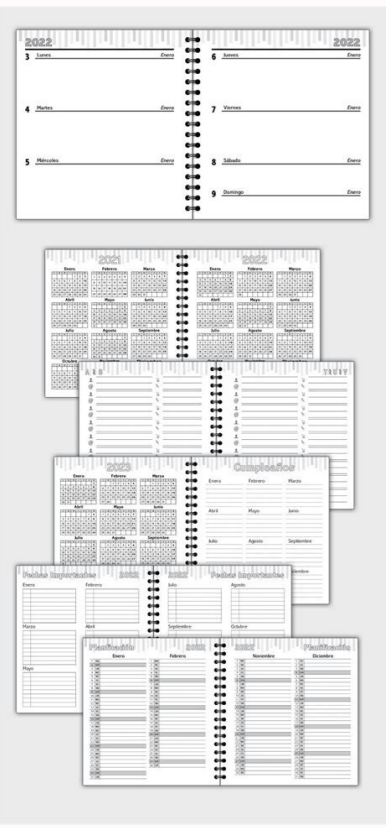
2022
3 Lunes Enero
4 Martes Enero
5 Miércoles Enero

2022
6 Jueves Enero
7 Viernes Enero
8 Sábado Enero
9 Domingo Enero

2021
Enero Febrero Marzo
Abril Mayo Junio
Julio Agosto Septiembre
Octubre

2022
Enero Febrero Marzo
Abril Mayo Junio
Julio Agosto Septiembre

A B D
T U V W Y Z

2023
Enero Febrero Marzo
Abril Mayo Junio
Julio Agosto Septiembre

Cumpleaños
Enero Febrero Marzo
Abril Mayo Junio
Julio Agosto Septiembre
Diciembre

Fechas Importantes 2022
Enero Febrero
Marzo Abril
Mayo

2022 Fechas Importantes
Julio Agosto
Septiembre Octubre

Planificación 2022
Enero Febrero

2022 Planificación
Noviembre Diciembre